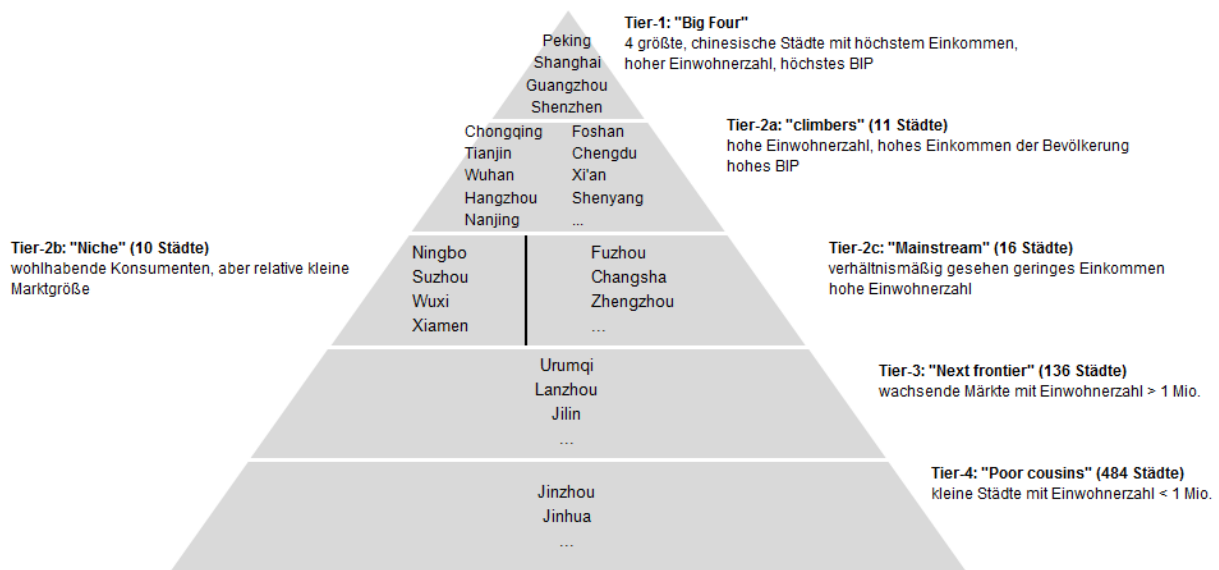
Peking
Shanghai
Guangzhou
Shenzhen

Tier-1: "Big Four"
4 größte, chinesische Städte mit höchstem Einkommen, hoher Einwohnerzahl, höchstes BIP

Chongqing
Tianjin
Wuhan
Hangzhou
Nanjing

Foshan
Chengdu
Xi'an
Shenyang
...

Tier-2a: "climbers" (11 Städte)
hohe Einwohnerzahl, hohes Einkommen der Bevölkerung hohes BIP

Tier-2b: "Niche" (10 Städte)
wohlhabende Konsumenten, aber relative kleine Marktgröße

Ningbo
Suzhou
Wuxi
Xiamen

Fuzhou
Changsha
Zhengzhou
...

Tier-2c: "Mainstream" (16 Städte)
verhältnismäßig gesehen geringes Einkommen hohe Einwohnerzahl

Urumqi
Lanzhou
Jilin
...

Tier-3: "Next frontier" (136 Städte)
wachsende Märkte mit Einwohnerzahl > 1 Mio.

Jinzhou
Jinhua
...

Tier-4: "Poor cousins" (484 Städte)
kleine Städte mit Einwohnerzahl < 1 Mio.